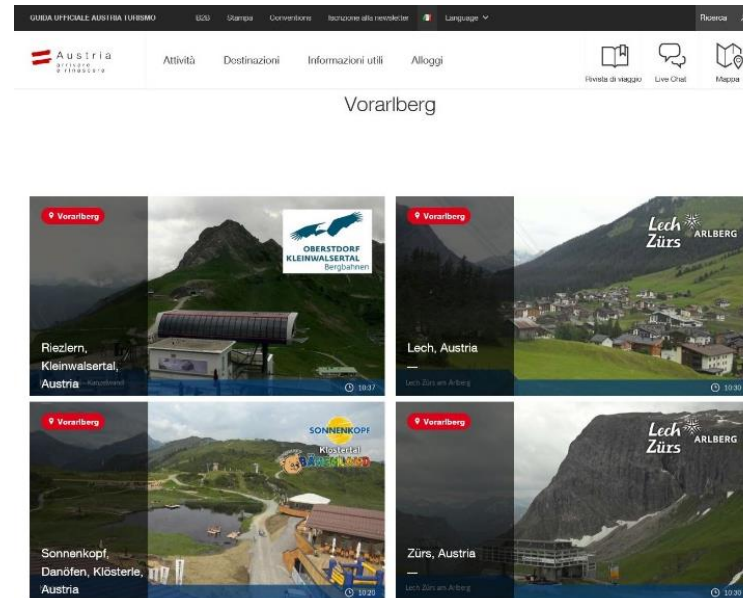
GUIDA UFFICIALE AUSTRIA TURISMO B2B Stampa Conventions Iscrizione alla newsletter Language Ricerca

Austria
arrivare a rinascere

Attività Destinazioni Informazioni utili Alloggi

Rivista di viaggio Live Chat Mappa

Vorarlberg

Vorarlberg

OBERSTDORF KLEINWALSERTAL Bergbahnen

Riezlern, Kleinwalsertal, Austria

Kanzelwand

10:37

Vorarlberg

Lech Zürs ARLBERG

Lech, Austria

—

Lech Zürs am Arlberg

10:30

Vorarlberg

SONNENKOPF Klostertal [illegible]

Sonnenkopf, Danöfen, Klösterle, Austria

10:20

Vorarlberg

Lech Zürs ARLBERG

Zürs, Austria

—

Lech Zürs am Arlberg

10:30